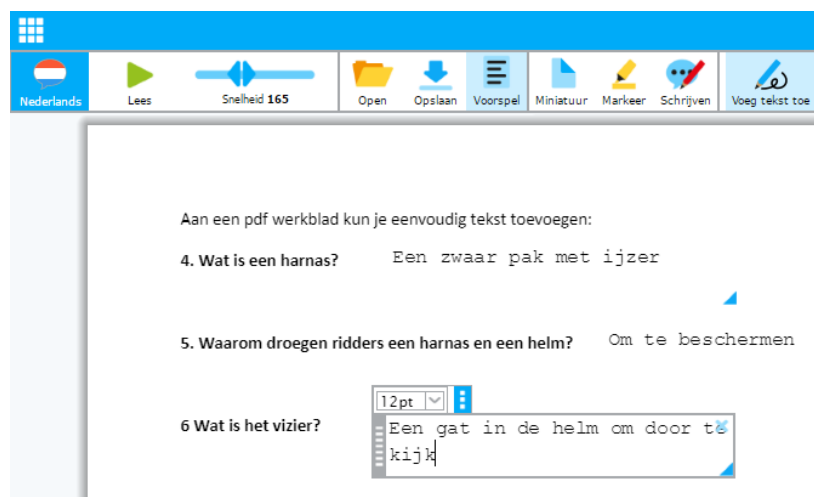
Nederlands
Lees
Snelheid 165
Open
Opslaan
Voorspel
Miniatuur
Markeer
Schrijven
Voeg tekst toe

Aan een pdf werkblad kun je eenvoudig tekst toevoegen:

4. Wat is een harnas? Een zwaar pak met ijzer

5. Waarom droegen ridders een harnas en een helm? Om te beschermen

12pt

6 Wat is het vizier? Een gat in de helm om door te kijk